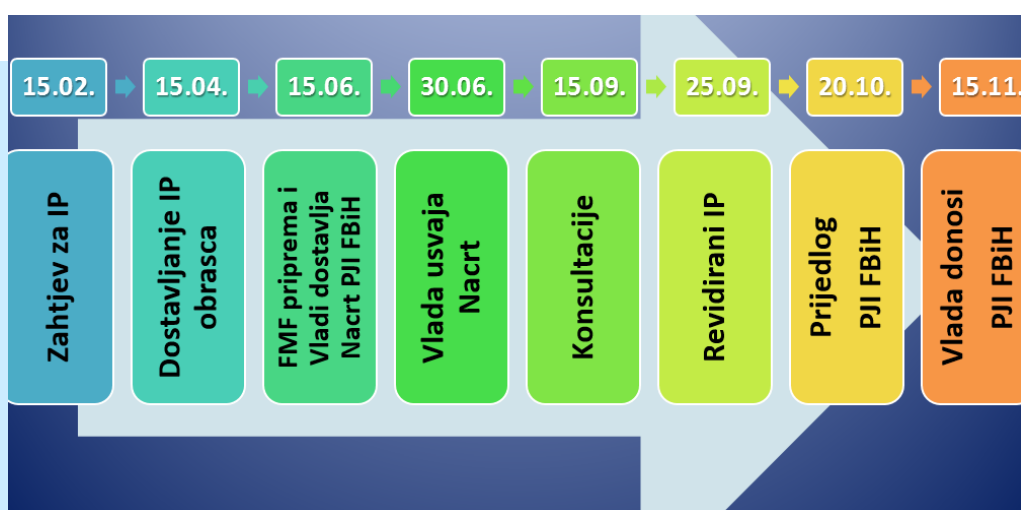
15.02.

Zahtjev za IP

15.04.

Dostavljanje IP obrasca

15.06.

FMF priprema i Vladi dostavlja Nacrt PJI FBiH

30.06.

Vlada usvaja Nacrt

15.09.

Konsultacije

25.09.

Revidirani IP

20.10.

Prijedlog PJI FBiH

15.11.

Vlada donosi PJI FBiH